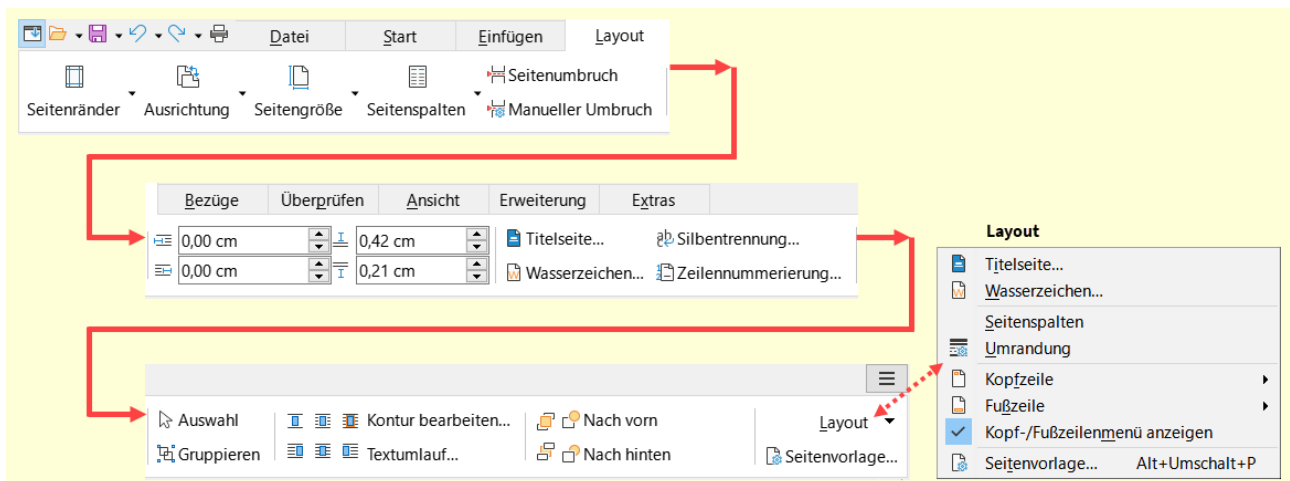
Datei
Start
Einfügen
Layout

Seitenränder
Ausrichtung
Seitengröße
Seitenspalten
Seitenumbruch
Manueller Umbruch

Bezüge
Überprüfen
Ansicht
Erweiterung
Extras

0,00 cm
0,42 cm
0,00 cm
0,21 cm
Titelseite...
Silbentrennung...
Wasserzeichen...
Zeilennummerierung...

Auswahl
Gruppieren
Kontur bearbeiten...
Textumlauf...
Nach vorn
Nach hinten
Layout
Seitenvorlage...

Layout
Titelseite...
Wasserzeichen...
Seitenspalten
Umrandung
Kopfzeile
Fußzeile
Kopf-/Fußzeilenmenü anzeigen
Seitenvorlage... Alt+Umschalt+P